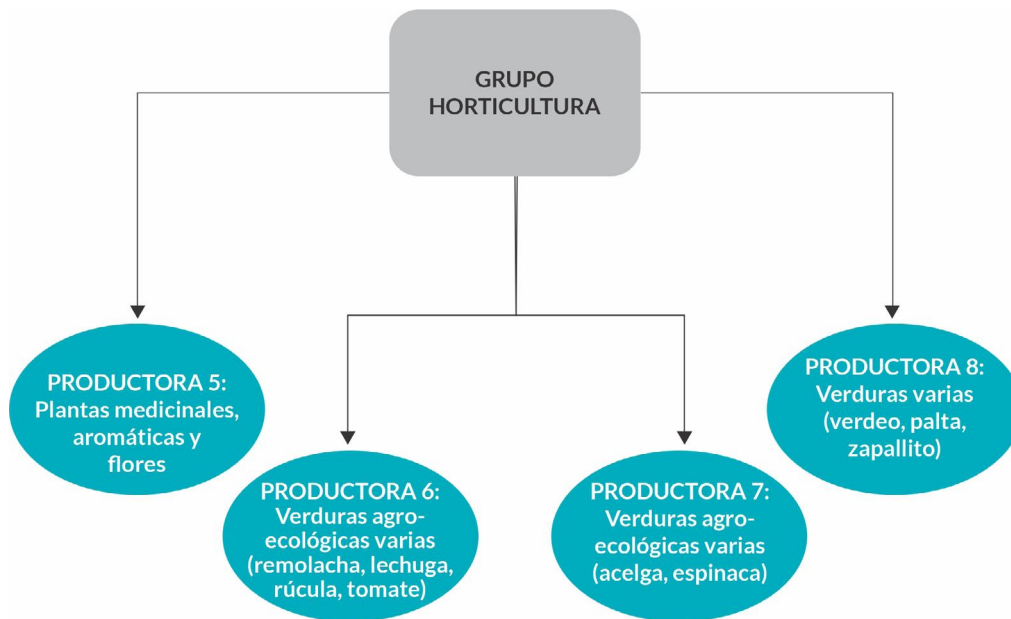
GRUPO HORTICULTURA

PRODUCTORA 5: Plantas medicinales, aromáticas y flores

PRODUCTORA 6: Verduras agro-ecológicas varias (remolacha, lechuga, rúcula, tomate)

PRODUCTORA 7: Verduras agro-ecológicas varias (acelga, espinaca)

PRODUCTORA 8: Verduras varias (verdeo, palta, zapallito)